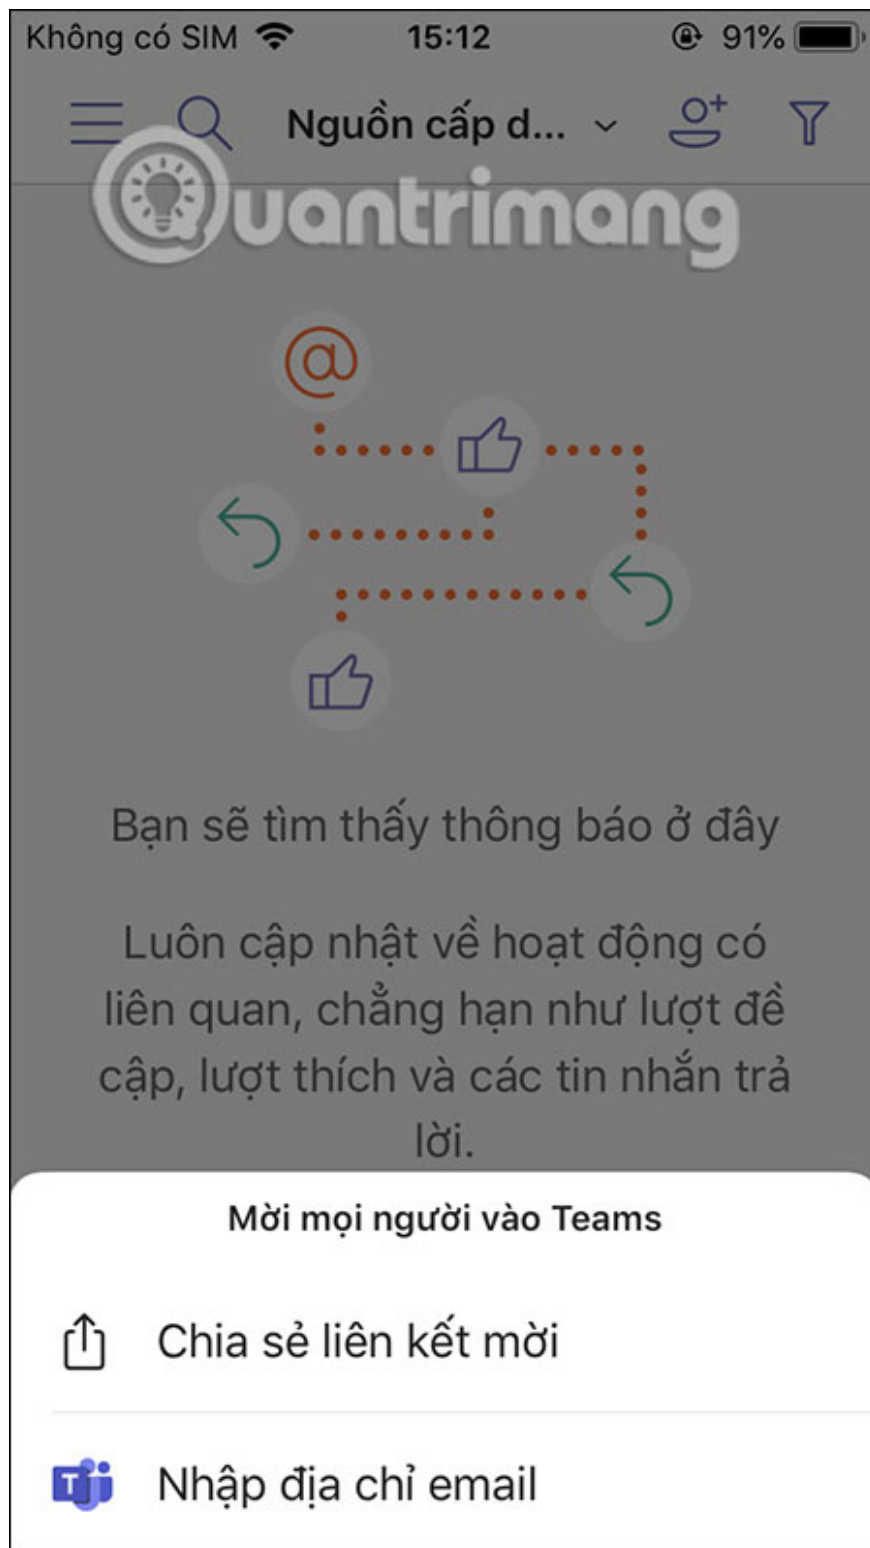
Không có SIM 15:12 91%

Nguồn cấp d...

Quantrimang

Bạn sẽ tìm thấy thông báo ở đây

Luôn cập nhật về hoạt động có liên quan, chẳng hạn như lượt đề cập, lượt thích và các tin nhắn trả lời.

Mời mọi người vào Teams

Chia sẻ liên kết mời

Nhập địa chỉ email